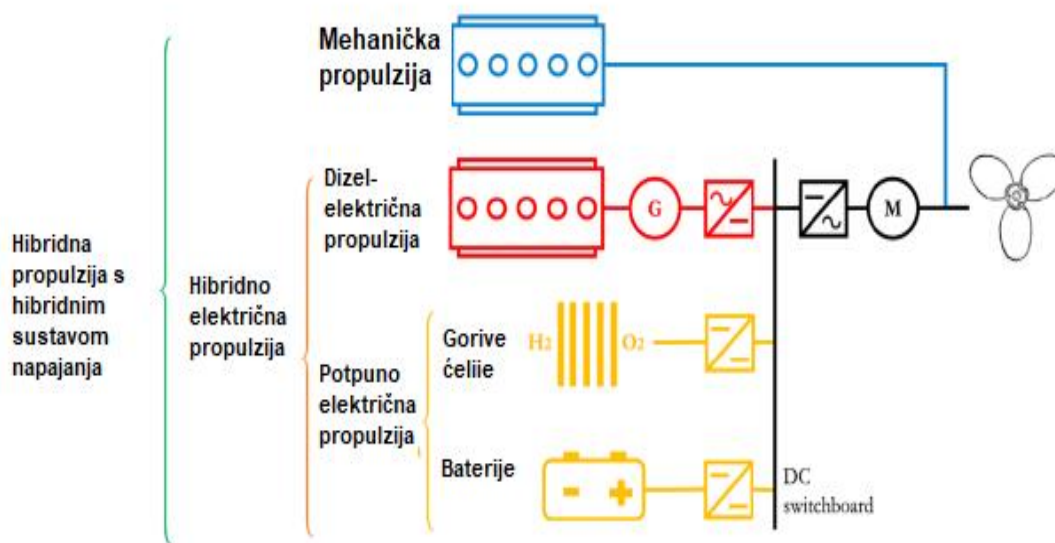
Mehanička propulzija

Hibridna propulzija s hibridnim sustavom napajanja

Hibridno električna propulzija

Dizel-električna propulzija

G

M

Potpuno električna propulzija

Gorive ćeliie

$H_2$

$O_2$

Baterije

-

+

DC switchboard